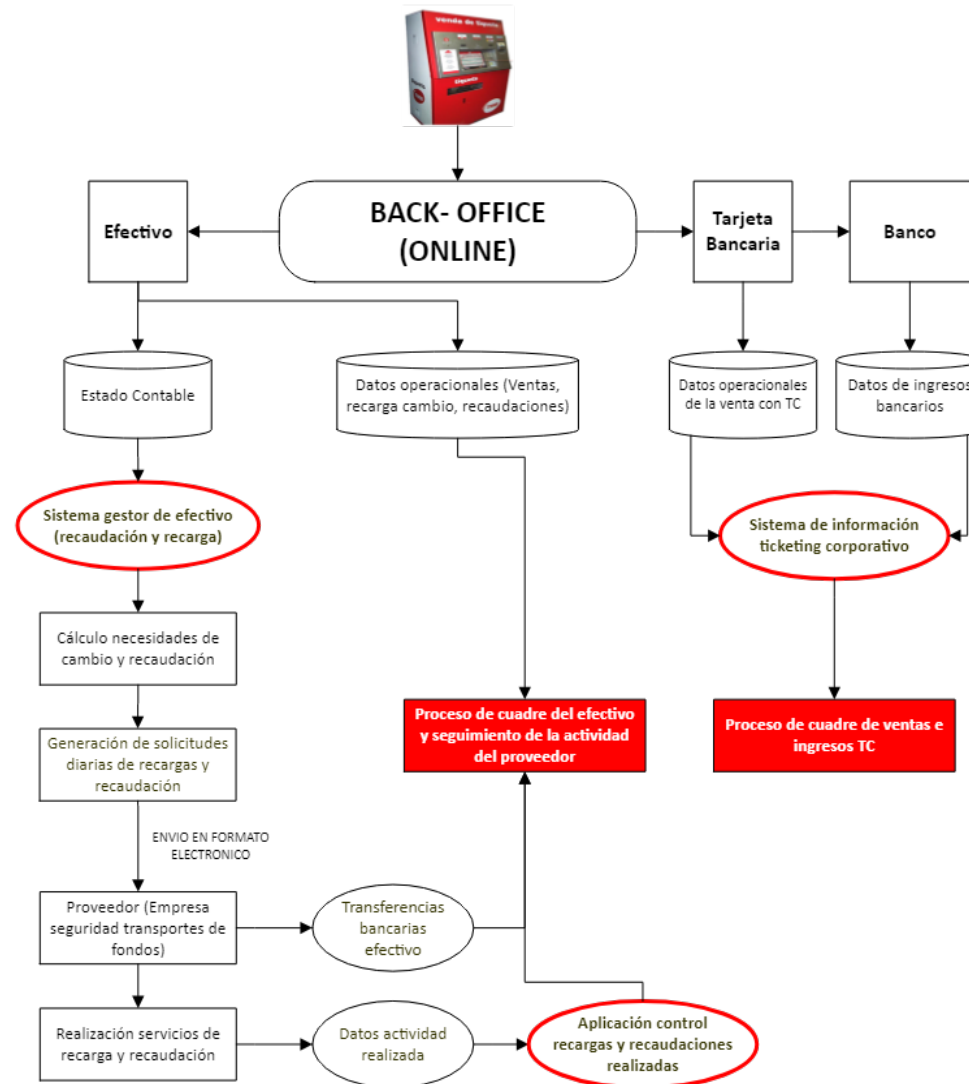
venta de Ospacio

BACK- OFFICE (ONLINE)

Efectivo

Tarjeta Bancaria

Banco

Estado Contable

Datos operacionales (Ventas, recarga cambio, recaudaciones)

Datos operacionales de la venta con TC

Datos de ingresos bancarios

Sistema gestor de efectivo (recaudación y recarga)

Sistema de información ticketing corporativo

Cálculo necesidades de cambio y recaudación

Proceso de cuadre del efectivo y seguimiento de la actividad del proveedor

Proceso de cuadre de ventas e ingresos TC

Generación de solicitudes diarias de recargas y recaudación

ENVIO EN FORMATO ELECTRONICO

Proveedor (Empresa seguridad transportes de fondos)

Transferencias bancarias efectivo

Realización servicios de recarga y recaudación

Datos actividad realizada

Aplicación control recargas y recaudaciones realizadas